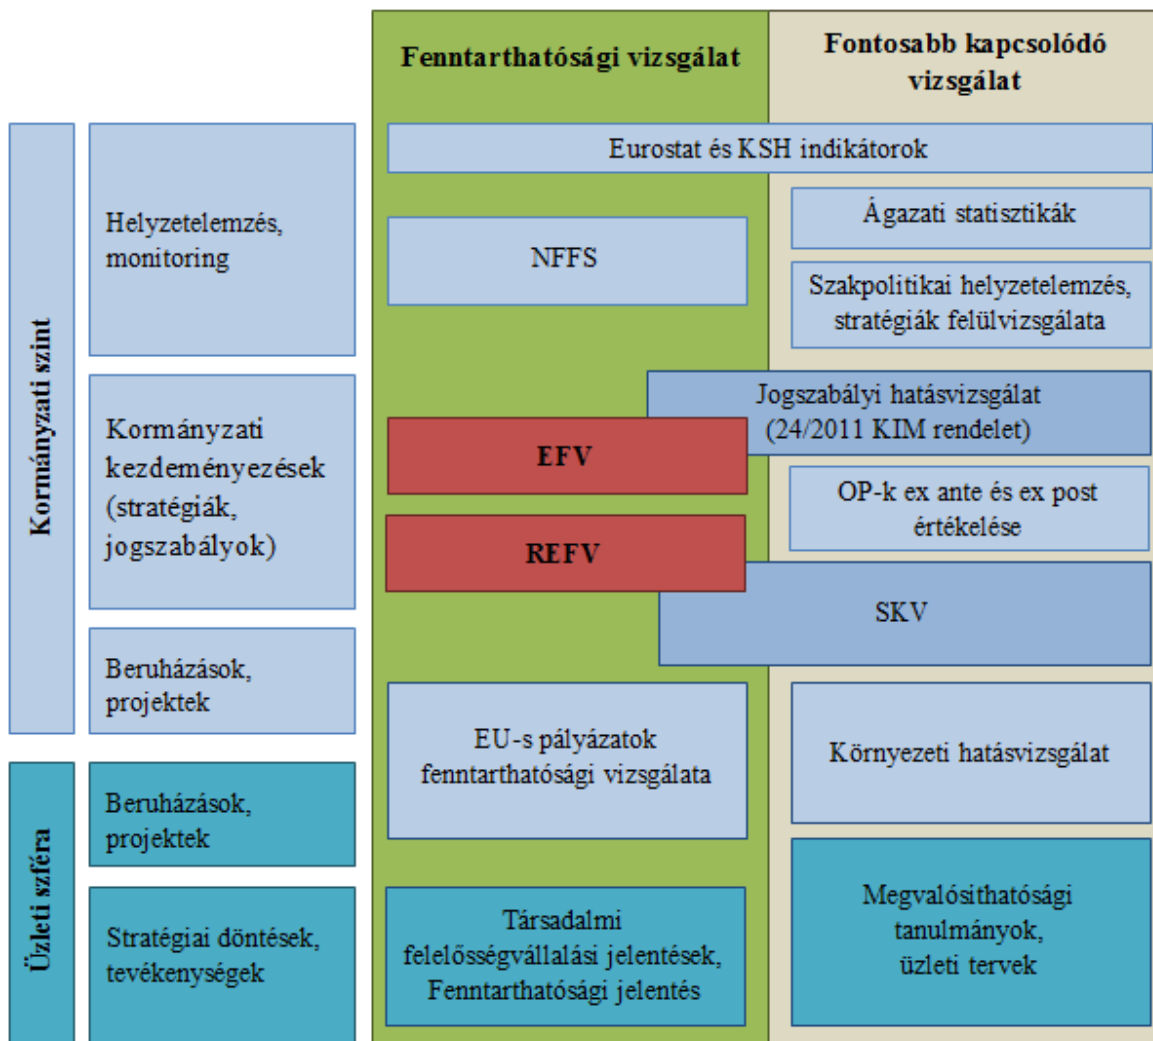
Fenntarthatósági vizsgálat

Fontosabb kapcsolódó vizsgálat

Kormányzati szint

Helyzetelemzés, monitoring

Kormányzati kezdeményezések (stratégiák, jogszabályok)

Beruházások, projektek

Üzleti szféra

Beruházások, projektek

Stratégiai döntések, tevékenységek

Eurostat és KSH indikátorok

NFFS

Ágazati statisztikák

Szakpolitikai helyzetelemzés, stratégiák felülvizsgálata

Jogszabályi hatásvizsgálat (24/2011 KIM rendelet)

EFV

OP-k ex ante és ex post értékelése

REFV

SKV

EU-s pályázatok fenntarthatósági vizsgálata

Környezeti hatásvizsgálat

Társadalmi felelősségvállalási jelentések, Fenntarthatósági jelentés

Megvalósithatósági tanulmányok, üzleti tervek